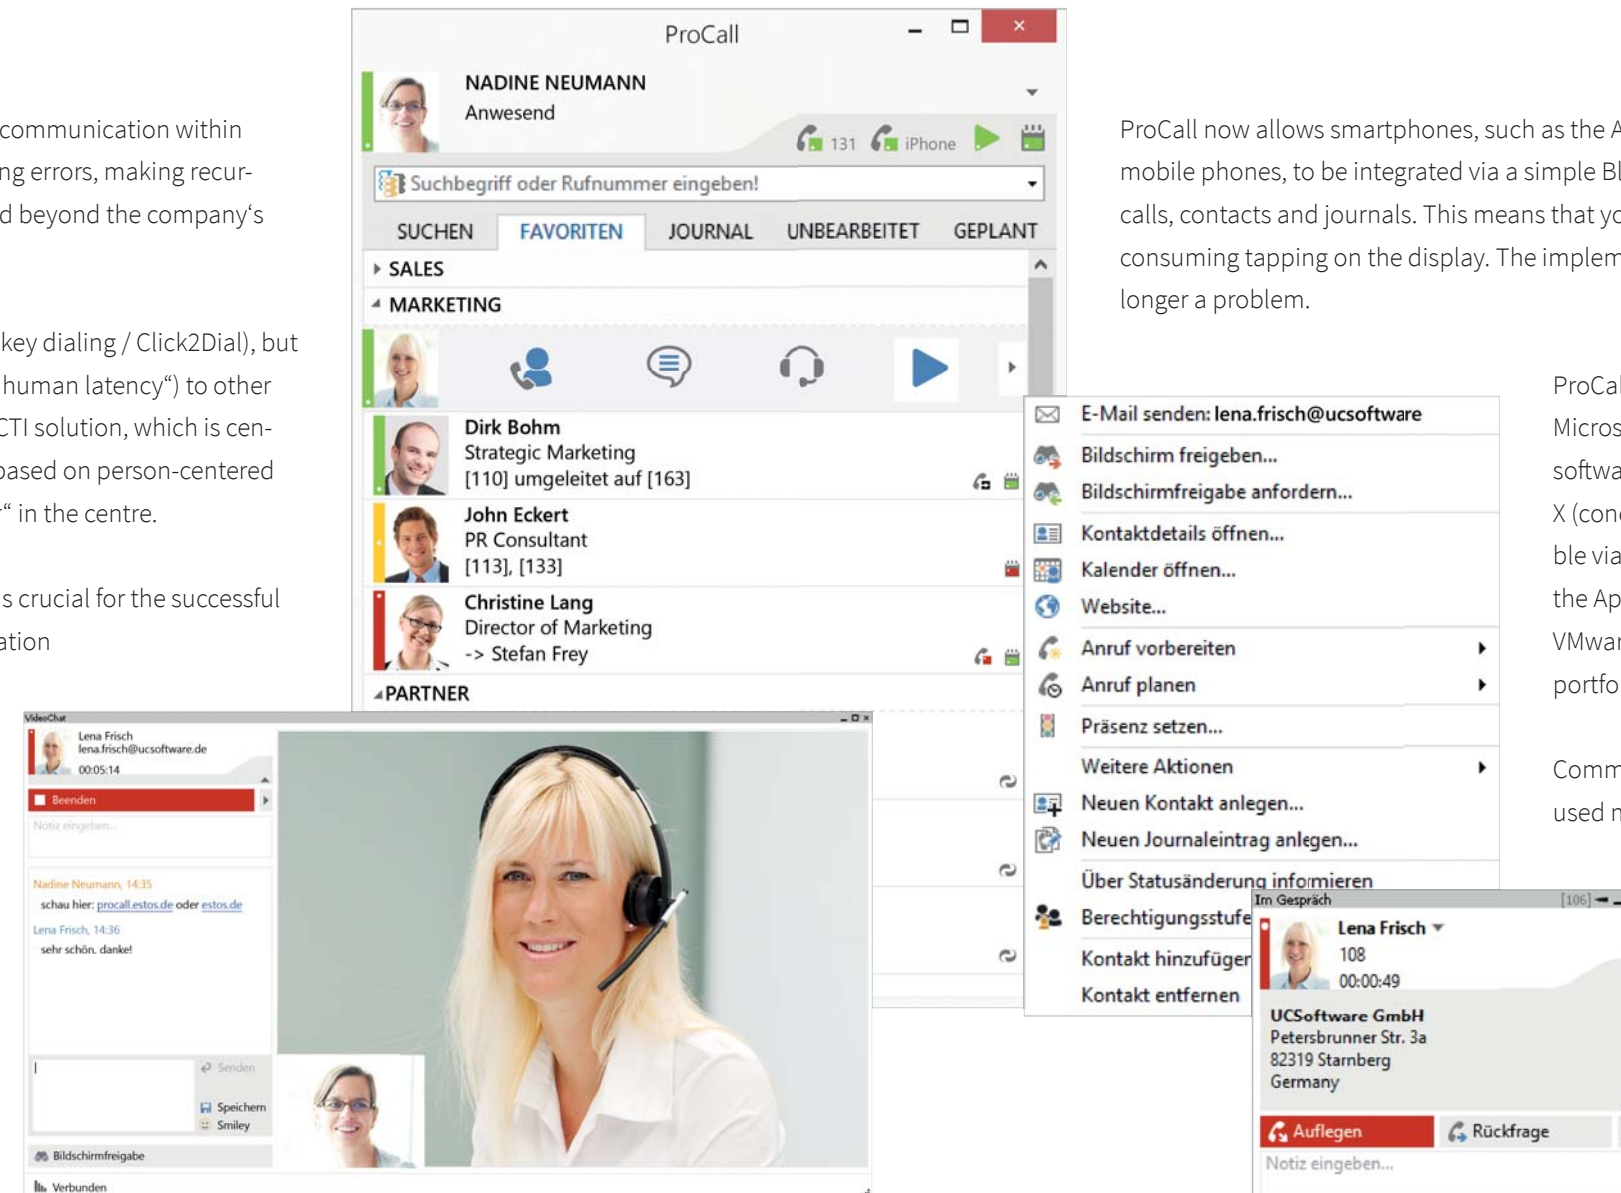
communication within
ng errors, making recur-
d beyond the company's

key dialing / Click2Dial), but
human latency") to other
CTI solution, which is cen-
based on person-centered
" in the centre.

s crucial for the successful
ation

ProCall

NADINE NEUMANN
Anwesend

131 iPhone

Suchbegriff oder Rufnummer eingeben!

SUCHEN FAVORITEN JOURNAL UNBEARBEITET GEPLANT

SALES
MARKETING

Dirk Bohm
Strategic Marketing
[110] umgeleitet auf [163]

John Eckert
PR Consultant
[113], [133]

Christine Lang
Director of Marketing
-> Stefan Frey

PARTNER

E-Mail senden: lena.frisch@ucsoftware
Bildschirm freigeben...
Bildschirmfreigabe anfordern...
Kontaktdetails öffnen...
Kalender öffnen...
Website...
Anruf vorbereiten
Anruf planen
Präsenz setzen...
Weitere Aktionen
Neuen Kontakt anlegen...
Neuen Journaleintrag anlegen...
Über Statusänderung informieren
Berechtigungsstufe
Kontakt hinzufügen
Kontakt entfernen

ProCall now allows smartphones, such as the A
mobile phones, to be integrated via a simple Bl
calls, contacts and journals. This means that yo
consuming tapping on the display. The implem
longer a problem.

ProCal
Micros
softwa
X (con
ble via
the Ap
VMwar
portfo

Comm
used m

VideoChat
Lena Frisch
lena.frisch@ucsoftware.de
00:05:14
Beenden
Notiz eingeben...
Nadine Neumann, 14:35
schau hier: procall.estos.de oder estos.de
Lena Frisch, 14:36
sehr schön. danke!
Senden
Speichern
Smiley
Bildschirmfreigabe
Verbunden

Im Gespräch [106]
Lena Frisch
108
00:00:49
UCSoftware GmbH
Petersbrunner Str. 3a
82319 Starnberg
Germany
Auflegen
Rückfrage
Notiz eingeben...